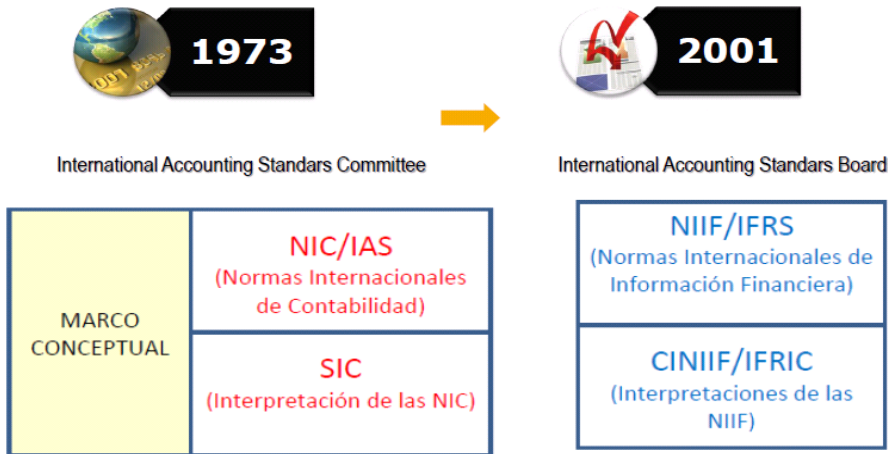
1973

International Accounting Standars Committee

MARCO CONCEPTUAL

NIC/IAS
(Normas Internacionales de Contabilidad)

SIC
(Interpretación de las NIC)

2001

International Accounting Standars Board

NIIF/IFRS
(Normas Internacionales de Información Financiera)

CINIIF/IFRIC
(Interpretaciones de las NIIF)